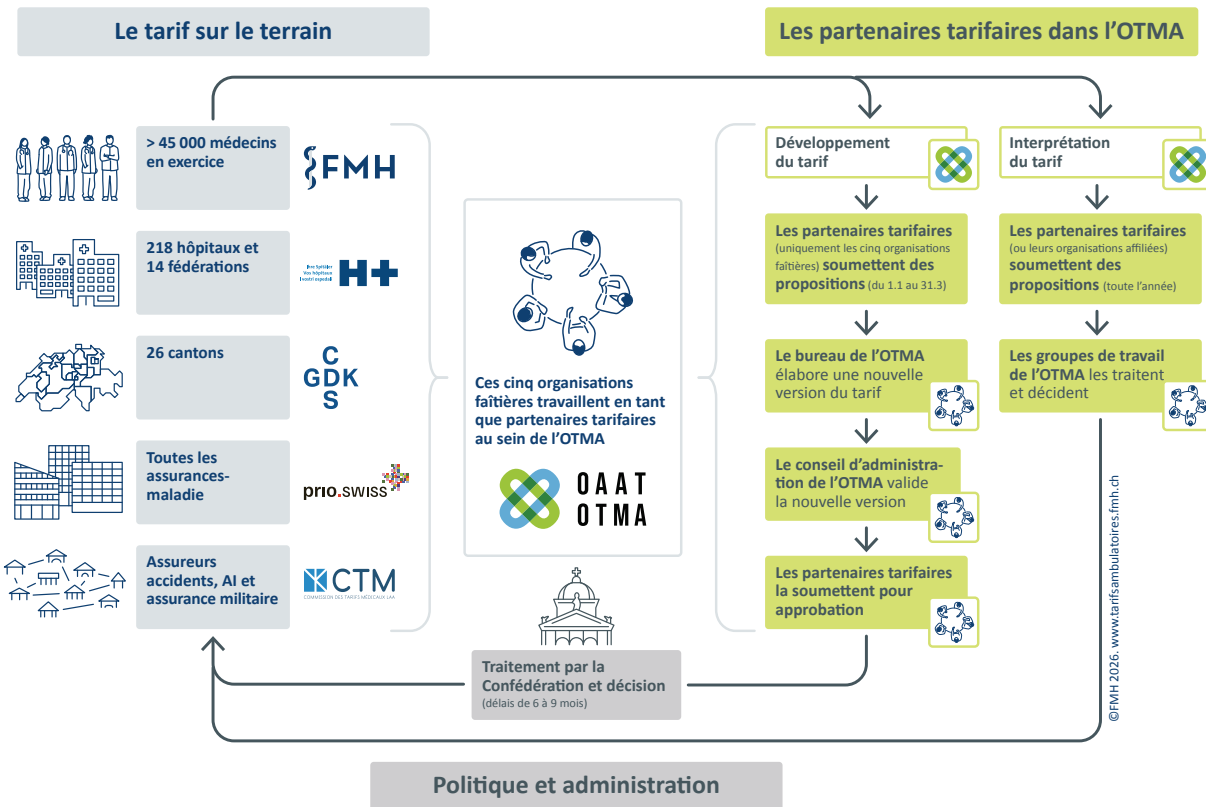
Le tarif sur le terrain

Les partenaires tarifaires dans l’OTMA

> 45 000 médecins en exercice

FMH

218 hôpitaux et 14 fédérations

Die Spitäler Les hôpitaux Gli ospedali

H+

26 cantons

C GDK S

Toutes les assurances-maladie

prio.swiss

Assureurs accidents, AI et assurance militaire

CTM
COMMISSION DES TARIFS MÉDICAUX LAA

Ces cinq organisations faîtières travaillent en tant que partenaires tarifaires au sein de l’OTMA

OAAT
OTMA

Développement du tarif

Les partenaires tarifaires (uniquement les cinq organisations faîtières) soumettent des propositions (du 1.1 au 31.3)

Le bureau de l’OTMA élabore une nouvelle version du tarif

Le conseil d’administration de l’OTMA valide la nouvelle version

Les partenaires tarifaires la soumettent pour approbation

Interprétation du tarif

Les partenaires tarifaires (ou leurs organisations affiliées) soumettent des propositions (toute l’année)

Les groupes de travail de l’OTMA les traitent et décident

Traitement par la Confédération et décision
(délais de 6 à 9 mois)

©FMH 2026. www.tarifsambulatoires.fmh.ch

Politique et administration